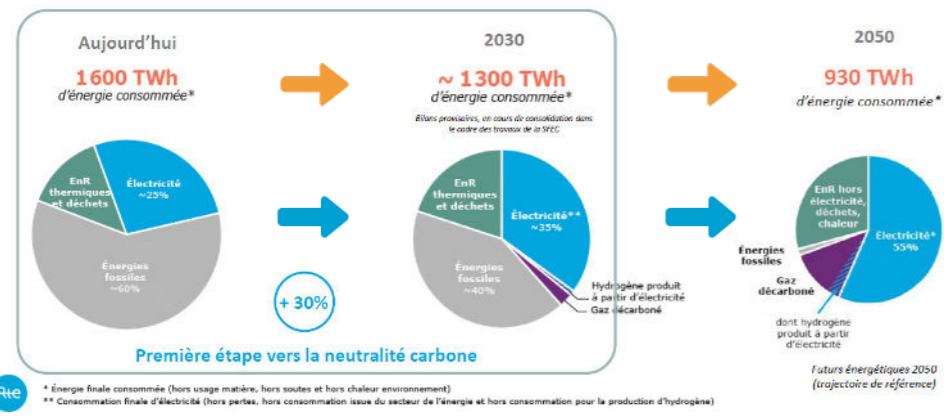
Aujourd'hui

1 600 TWh
d'énergie consommée*

EnR thermiques et déchets

Électricité
~25%

Énergies fossiles
~60%

2030

~ 1 300 TWh
d'énergie consommée*

Bilans provisoires, en cours de consolidation dans le cadre des travaux de la SFEC

EnR thermiques et déchets

Électricité**
~35%

Énergies fossiles
~40%

Hydrogène produit à partir d'électricité

Gaz décarboné

+ 30%

Première étape vers la neutralité carbone

2050

930 TWh
d'énergie consommée*

EnR hors électricité, déchets, chaleur

Électricité*
55%

Énergies fossiles

Gaz décarboné

dont hydrogène produit à partir d'électricité

Futurs énergétiques 2050 (trajectoire de référence)

rte

* Énergie finale consommée (hors usage matière, hors soutes et hors chaleur environnement)
** Consommation finale d'électricité (hors pertes, hors consommation issue du secteur de l'énergie et hors consommation pour la production d'hydrogène)